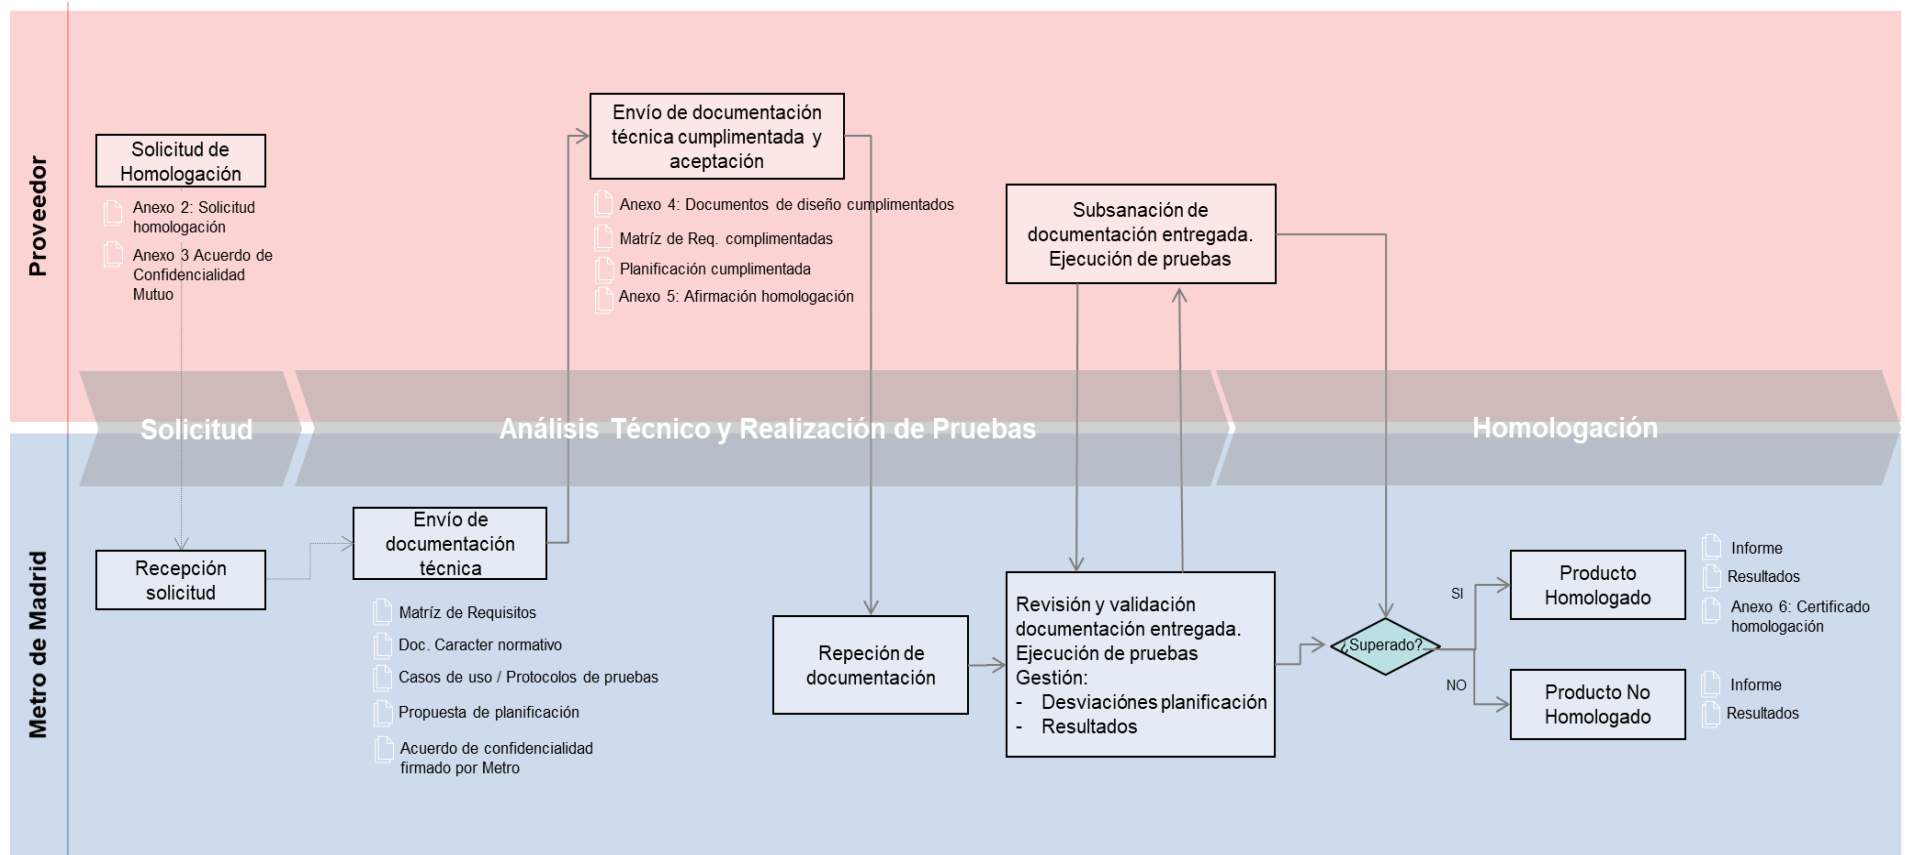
Proveedor

Solicitud de Homologación

Anexo 2: Solicitud homologación

Anexo 3 Acuerdo de Confidencialidad Mutuo

Envío de documentación técnica cumplimentada y aceptación

Anexo 4: Documentos de diseño cumplimentados

Matríz de Req. complimentadas

Planificación cumplimentada

Anexo 5: Afirmación homologación

Subsanación de documentación entregada. Ejecución de pruebas

Solicitud

Análisis Técnico y Realización de Pruebas

Homologación

Metro de Madrid

Recepción solicitud

Envío de documentación técnica

Matríz de Requisitos

Doc. Caracter normativo

Casos de uso / Protocolos de pruebas

Propuesta de planificación

Acuerdo de confidencialidad firmado por Metro

Repeción de documentación

Revisión y validación documentación entregada. Ejecución de pruebas
Gestión:
- Desviaciónes planificación
- Resultados

¿Superado?

SI

NO

Producto Homologado

Informe

Resultados

Anexo 6: Certificado homologación

Producto No Homologado

Informe

Resultados